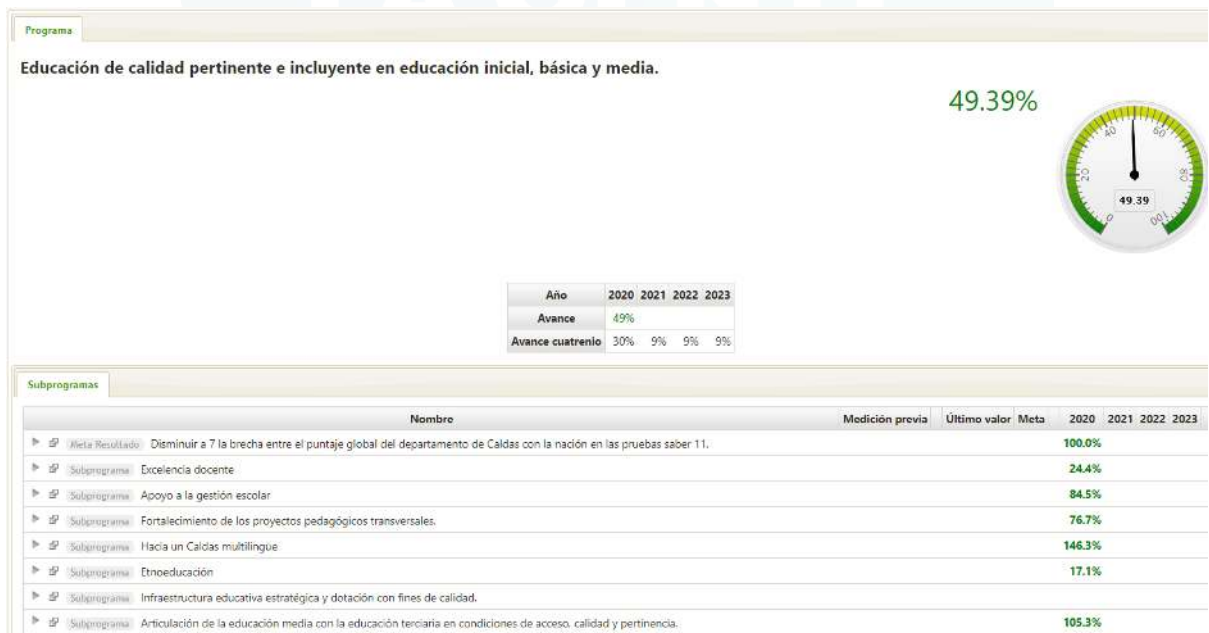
Programa

Educación de calidad pertinente e incluyente en educación inicial, básica y media.

49.39%

0 20 40 60 80 100
49.39

| Año | 2020 | 2021 | 2022 | 2023 |
|---|---|---|---|---|
| Avance | 49% | | | |
| Avance cuatrenio | 30% | 9% | 9% | 9% |

Subprogramas

| Nombre | Medición previa | Último valor | Meta | 2020 | 2021 | 2022 | 2023 |
|---|---|---|---|---|---|---|---|
| Meta Resultado Disminuir a 7 la brecha entre el puntaje global del departamento de Caldas con la nación en las pruebas saber 11. | | | | 100.0% | | | |
| Subprograma Excelencia docente | | | | 24.4% | | | |
| Subprograma Apoyo a la gestión escolar | | | | 84.5% | | | |
| Subprograma Fortalecimiento de los proyectos pedagógicos transversales. | | | | 76.7% | | | |
| Subprograma Hacia un Caldas multilingüe | | | | 146.3% | | | |
| Subprograma Etnoeducación | | | | 17.1% | | | |
| Subprograma Infraestructura educativa estratégica y dotación con fines de calidad. | | | | | | | |
| Subprograma Articulación de la educación media con la educación terciaria en condiciones de acceso, calidad y pertinencia. | | | | 105.3% | | | |